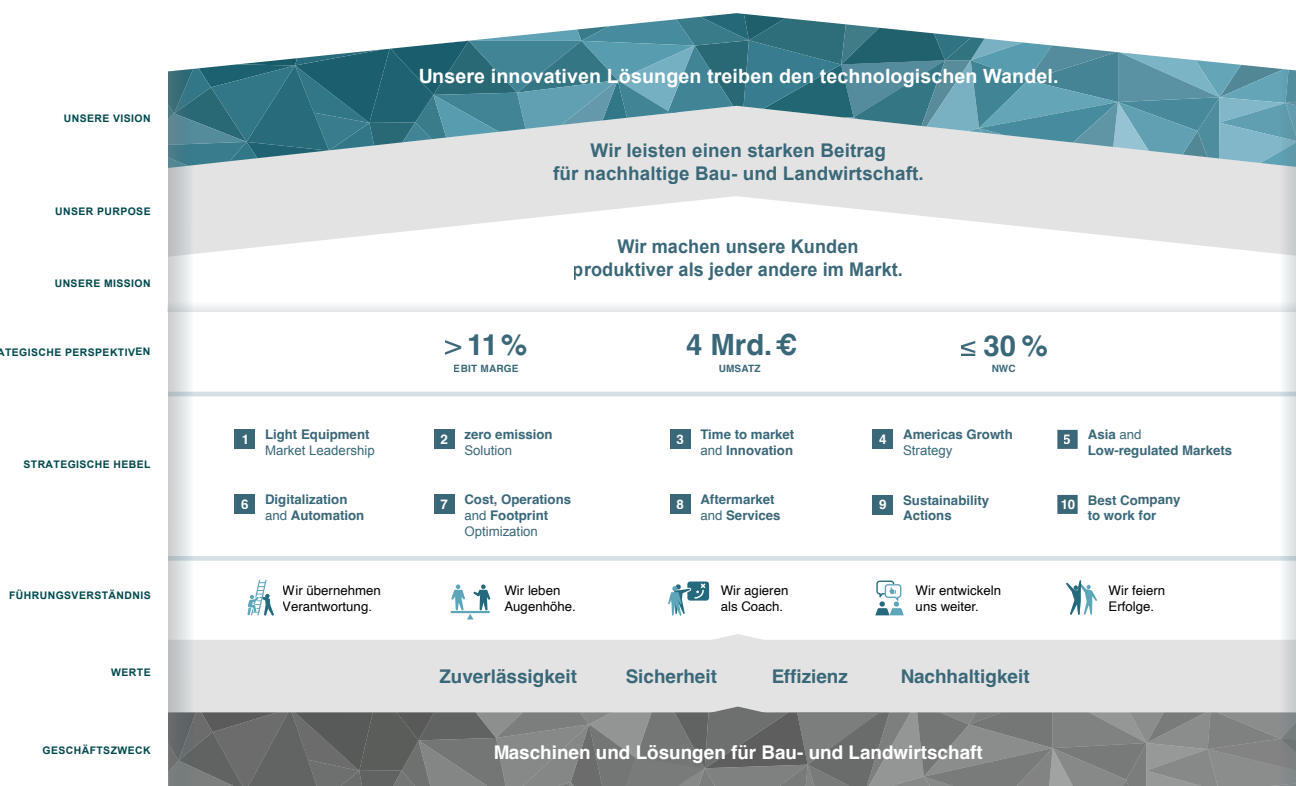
UNSERE VISION

Unsere innovativen Lösungen treiben den technologischen Wandel.

UNSER PURPOSE

Wir leisten einen starken Beitrag für nachhaltige Bau- und Landwirtschaft.

UNSERE MISSION

Wir machen unsere Kunden produktiver als jeder andere im Markt.

ATEGISCHE PERSPEKTIVEN

$>11\,\%$
EBIT MARGE

4 Mrd. €
UMSATZ

$\leq 30\,\%$
NWC

STRATEGISCHE HEBEL

1 Light Equipment Market Leadership

2 zero emission Solution

3 Time to market and Innovation

4 Americas Growth Strategy

5 Asia and Low-regulated Markets

6 Digitalization and Automation

7 Cost, Operations and Footprint Optimization

8 Aftermarket and Services

9 Sustainability Actions

10 Best Company to work for

FÜHRUNGSVERSTÄNDNIS

Wir übernehmen Verantwortung.

Wir leben Augenhöhe.

Wir agieren als Coach.

Wir entwickeln uns weiter.

Wir feiern Erfolge.

WERTE

Zuverlässigkeit Sicherheit Effizienz Nachhaltigkeit

GESCHÄFTSZWECK

Maschinen und Lösungen für Bau- und Landwirtschaft